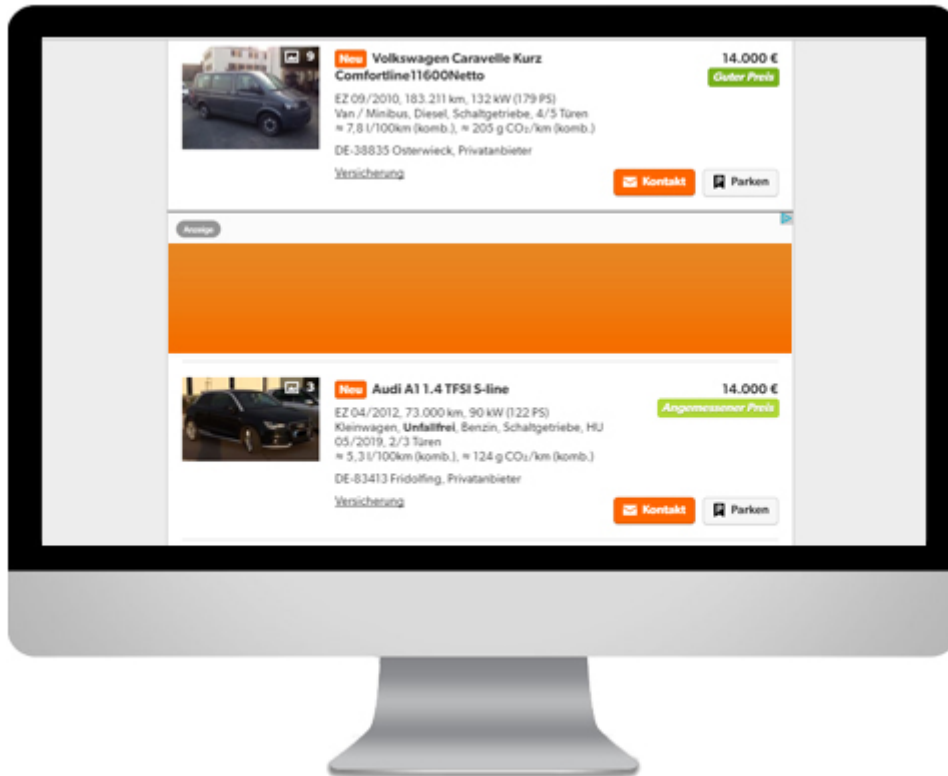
9

Neu Volkswagen Caravelle Kurz Comfortline11600Netto

14.000 €
Guter Preis

EZ 09/2010, 183.211 km, 132 kW (179 PS)
Van / Minibus, Diesel, Schaltgetriebe, 4/5 Türen
≈ 7,8 l/100km (komb.), ≈ 205 g $CO_2$/km (komb.)

DE-38835 Osterwieck, Privatanbieter

Versicherung

Kontakt

Parken

Anzeige

3

Neu Audi A1 1.4 TFSI S-line

14.000 €
Angemessener Preis

EZ 04/2012, 73.000 km, 90 kW (122 PS)
Kleinwagen, Unfallfrei, Benzin, Schaltgetriebe, HU 05/2019, 2/3 Türen
≈ 5,3 l/100km (komb.), ≈ 124 g $CO_2$/km (komb.)

DE-83413 Fridolfing, Privatanbieter

Versicherung

Kontakt

Parken